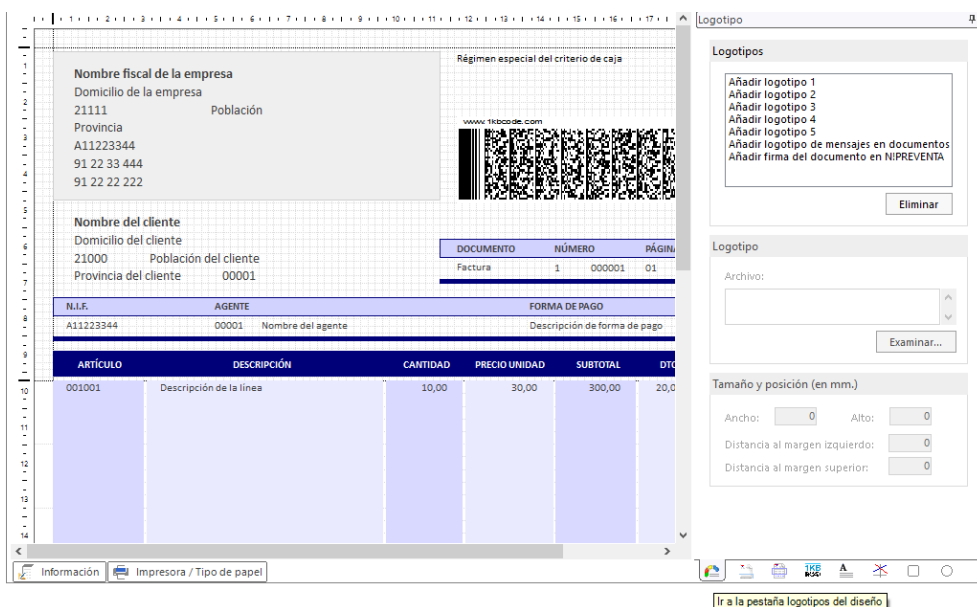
Régimen especial del criterio de caja

Nombre fiscal de la empresa
Domicilio de la empresa
21111 Población
Provincia
A11223344
91 22 33 444
91 22 22 222

www.1kbcode.com

Nombre del cliente
Domicilio del cliente
21000 Población del cliente
Provincia del cliente 00001

| DOCUMENTO | NÚMERO | | PÁGINA |
|---|---|---|---|
| Factura | 1 | 000001 | 01 |

| N.I.F. | AGENTE | | FORMA DE PAGO |
|---|---|---|---|
| A11223344 | 00001 | Nombre del agente | Descripción de forma de pago |

| ARTÍCULO | DESCRIPCIÓN | CANTIDAD | PRECIO UNIDAD | SUBTOTAL | DTO |
|---|---|---|---|---|---|
| 001001 | Descripción de la línea | 10,00 | 30,00 | 300,00 | 20,0 |

Información Impresora / Tipo de papel

Logotipo

Logotipos
Añadir logotipo 1
Añadir logotipo 2
Añadir logotipo 3
Añadir logotipo 4
Añadir logotipo 5
Añadir logotipo de mensajes en documentos
Añadir firma del documento en N!PREVENTA
Eliminar

Logotipo
Archivo:
Examinar...

Tamaño y posición (en mm.)
Ancho: 0 Alto: 0
Distancia al margen izquierdo: 0
Distancia al margen superior: 0

1KB

Ir a la pestaña logotipos del diseño